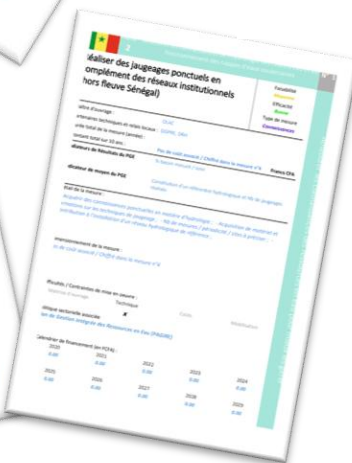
éaliser des jaugeages ponctuels en omplément des réseaux institutionnels hors fleuve Sénégal)

Faisabilité
Efficacité
Type de mesure
Connaissance

Francs CFA

dicateur de Résultats du PGE

dicateur de moyens du PGE

Etat de la mesure :

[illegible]

Résultats / Contraintes de mise en oeuvre :

Calendrier de financement (en FCFA) :

2020
2021
2022
2023
2024
2025
2026
2027
2028
2029